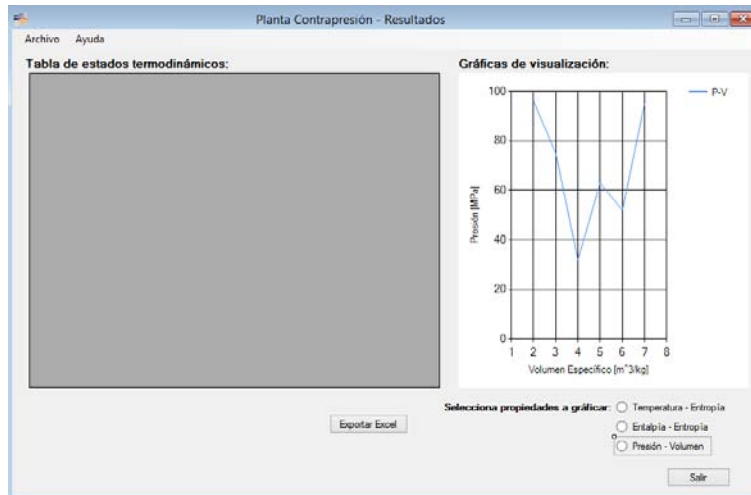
Planta Contrapresión - Resultados

Archivo Ayuda

Tabla de estados termodinámicos:

Gráficas de visualización:

P-V

100
80
60
40
20
0

Presión [MPa]

1 2 3 4 5 6 7 8

Volumen Específico [m^3/kg]

Exportar Excel

Selecciona propiedades a gráficar:

Temperatura - Entropía

Entalpía - Entropía

Presión - Volumen

Salir